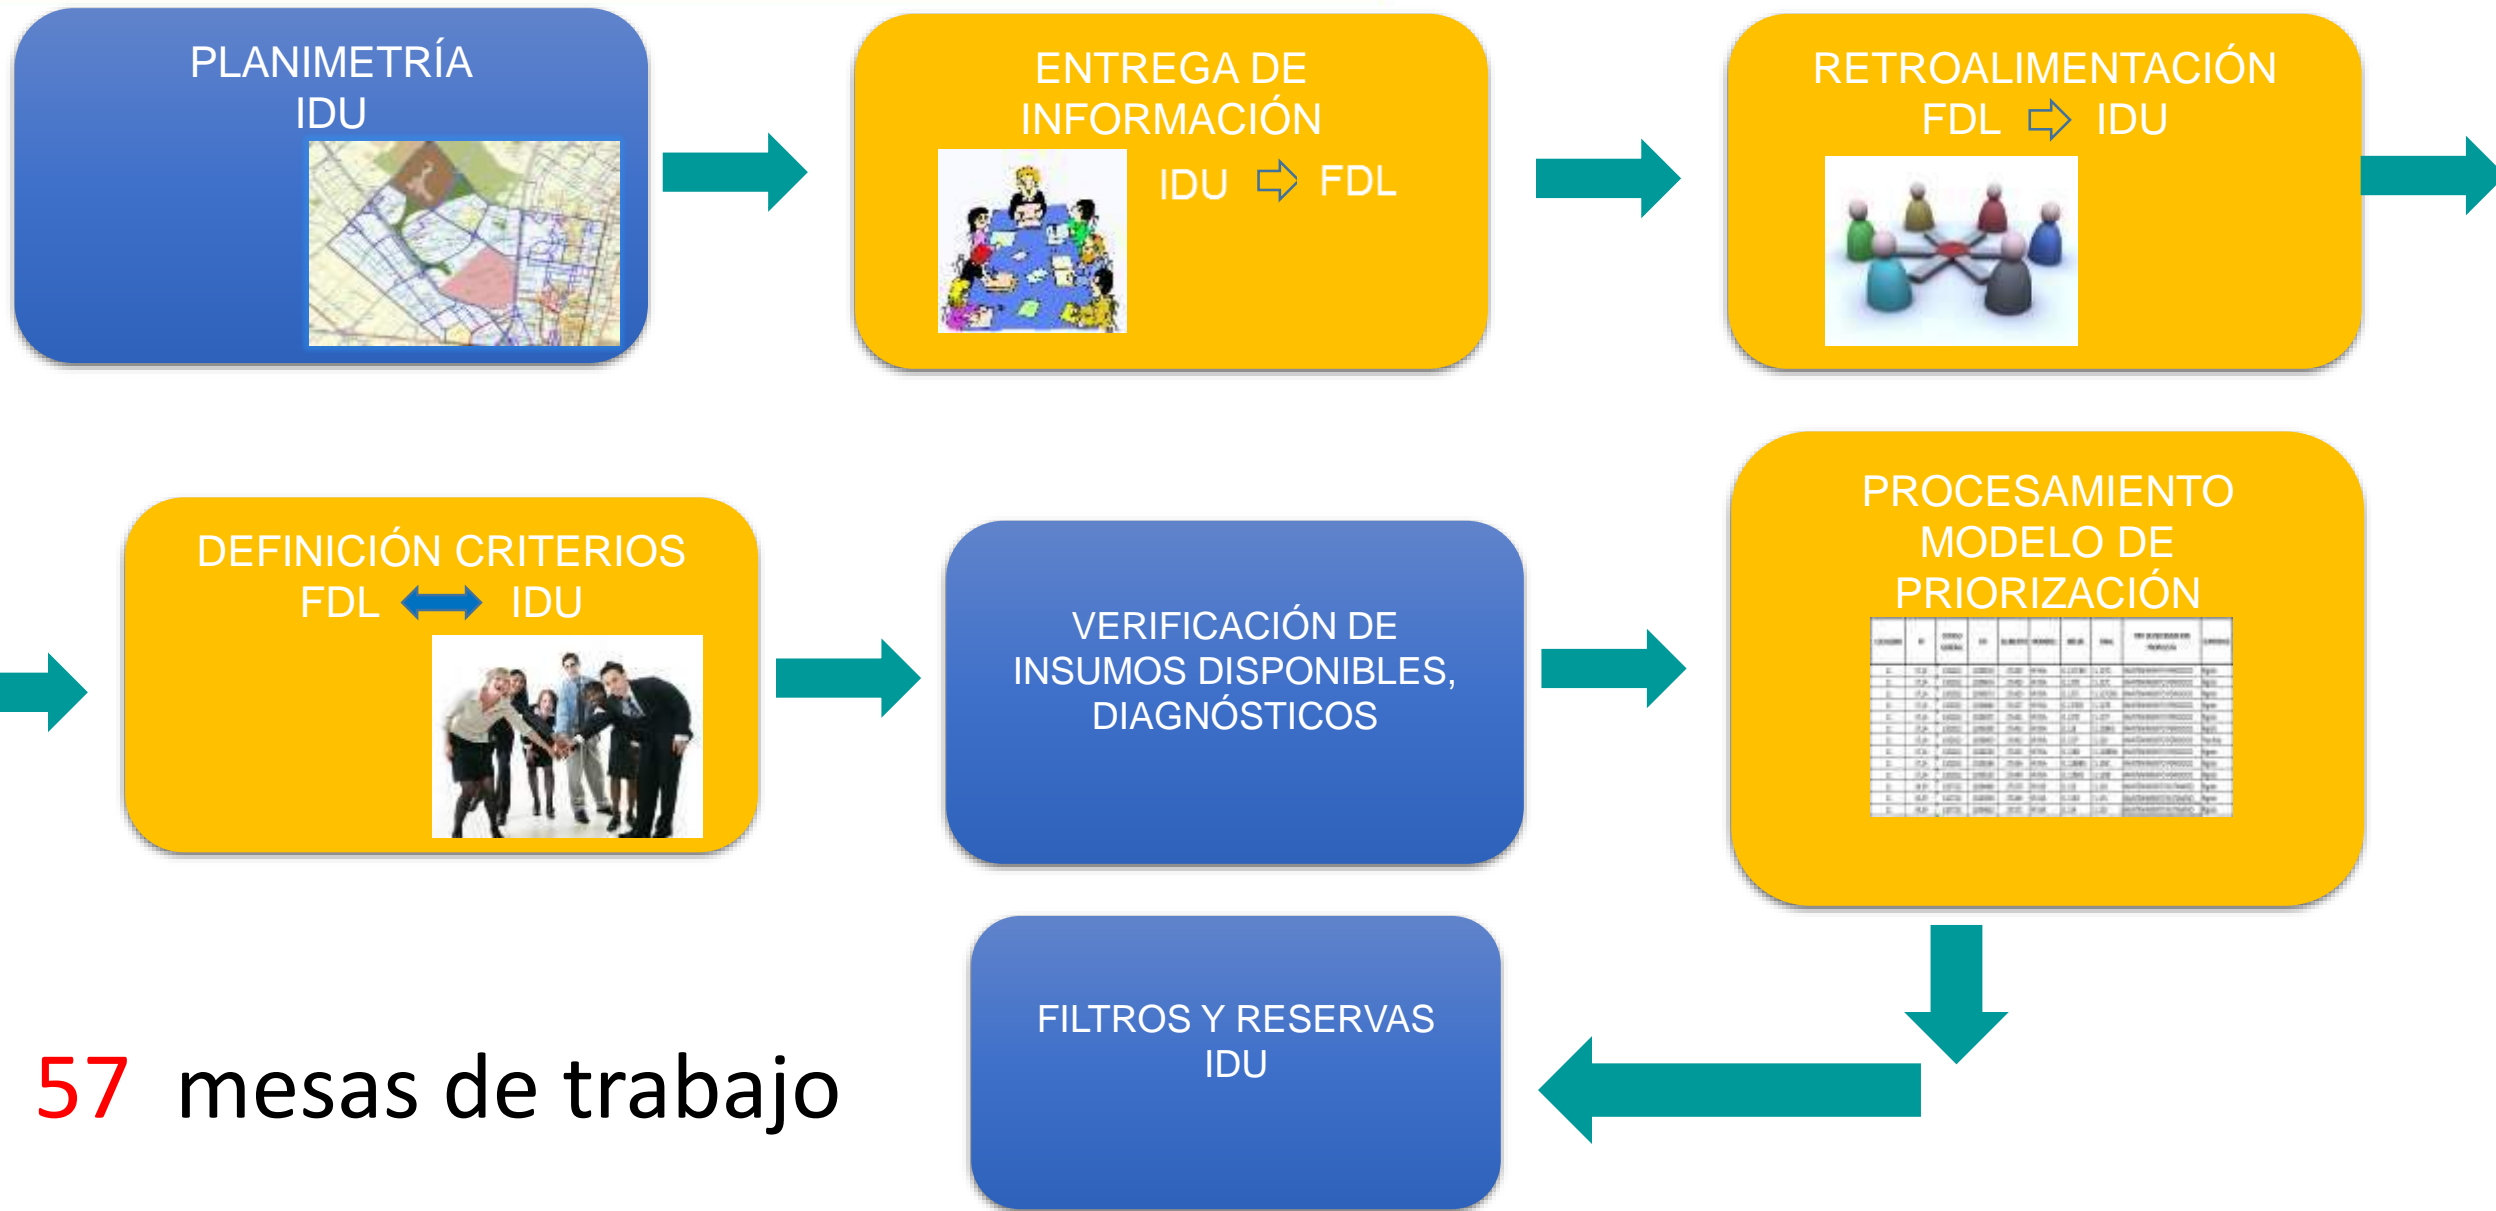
PLANIMETRÍA IDU

ENTREGA DE INFORMACIÓN

IDU ⇨ FDL

RETROALIMENTACIÓN FDL ⇨ IDU

DEFINICIÓN CRITERIOS FDL ⟷ IDU

VERIFICACIÓN DE INSUMOS DISPONIBLES, DIAGNÓSTICOS

PROCESAMIENTO MODELO DE PRIORIZACIÓN

FILTROS Y RESERVAS IDU

57 mesas de trabajo